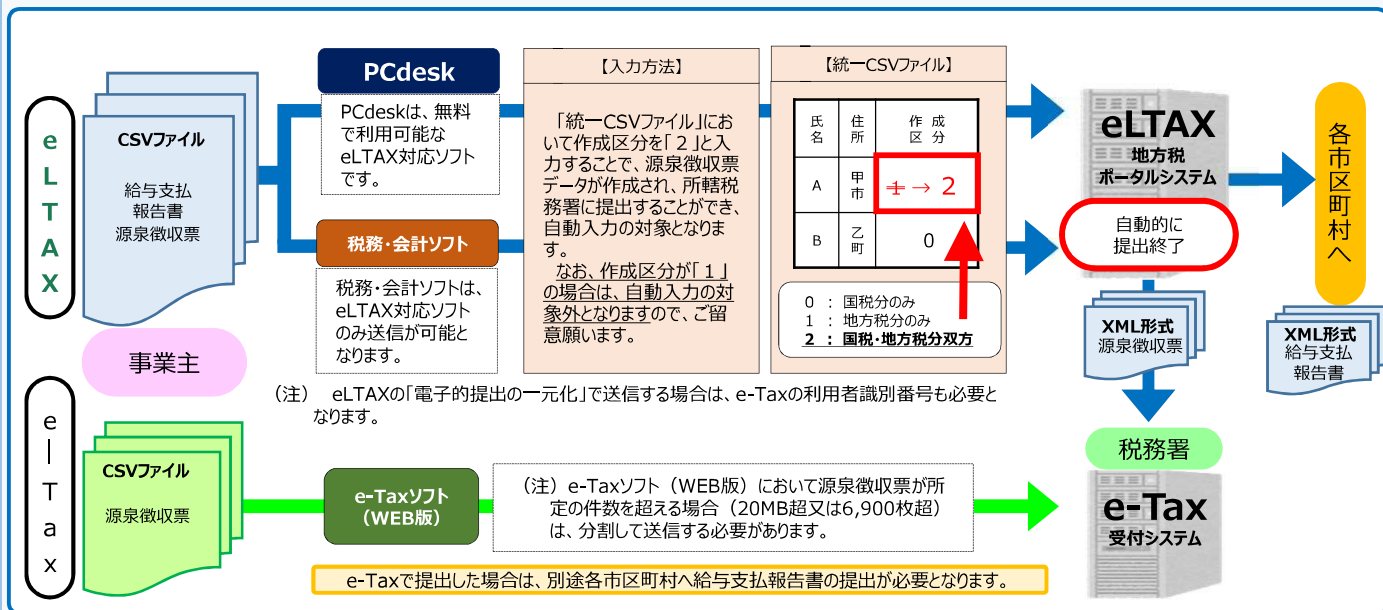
eLTAX

CSVファイル

給与支払報告書
源泉徴収票

事業主

PCdesk

PCdeskは、無料で利用可能なeLTAX対応ソフトです。

税務・会計ソフト

税務・会計ソフトは、eLTAX対応ソフトのみ送信が可能となります。

【入力方法】

「統一CSVファイル」において作成区分を「２」と入力することで、源泉徴収票データが作成され、所轄税務署に提出することができ、自動入力の対象となります。
なお、作成区分が「１」の場合は、自動入力の対象外となりますので、ご留意願います。

【統一CSVファイル】

| 氏名 | 住所 | 作成区分 |
|---|---|---|
| A | 甲市 | ～～1～～ → 2 |
| B | 乙町 | 0 |

0 ： 国税分のみ
1 ： 地方税分のみ
2 ： 国税・地方税分双方

eLTAX
地方税ポータルシステム

自動的に提出終了

XML形式
源泉徴収票

各市区町村へ

XML形式
給与支払報告書

（注） eLTAXの「電子的提出の一元化」で送信する場合は、e-Taxの利用者識別番号も必要となります。

e|Tax

CSVファイル

源泉徴収票

e-Taxソフト
（WEB版）

（注）e-Taxソフト（WEB版）において源泉徴収票が所定の件数を超える場合（20MB超又は6,900枚超）は、分割して送信する必要があります。

税務署

e-Tax
受付システム

e-Taxで提出した場合は、別途各市区町村へ給与支払報告書の提出が必要となります。